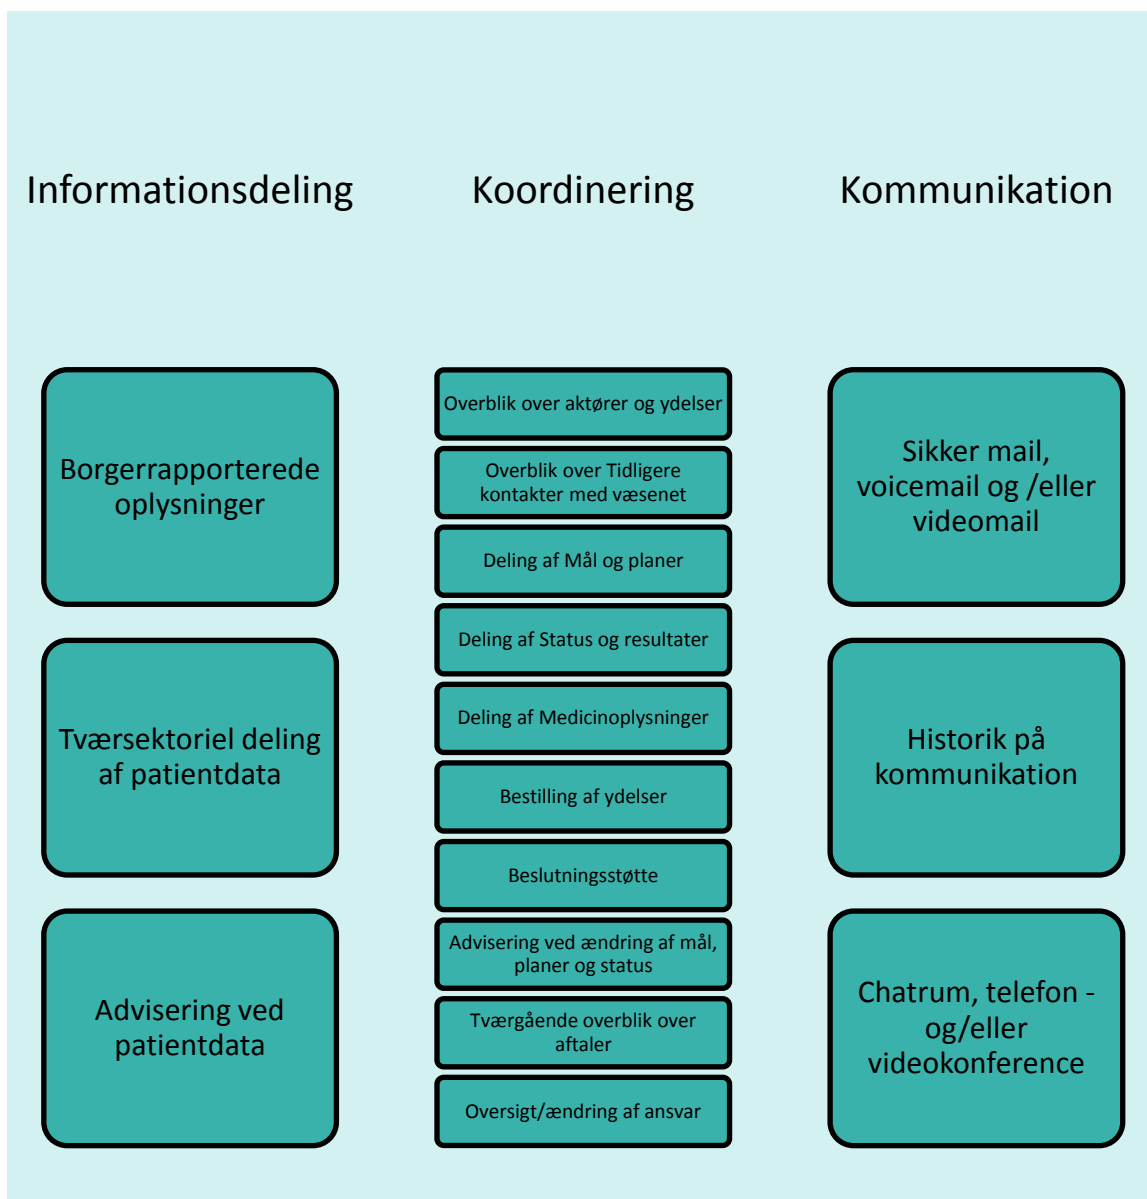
Informationsdeling

Borgerrapporterede oplysninger

Tværsektoriel deling af patientdata

Advisering ved patientdata

Koordinering

Overblik over aktører og ydelser

Overblik over Tidligere kontakter med væsenet

Deling af Mål og planer

Deling af Status og resultater

Deling af Medicinoplysninger

Bestilling af ydelser

Beslutningsstøtte

Advisering ved ændring af mål, planer og status

Tværgående overblik over aftaler

Oversigt/ændring af ansvar

Kommunikation

Sikker mail, voicemail og /eller videomail

Historik på kommunikation

Chatrum, telefon - og/eller videokonference